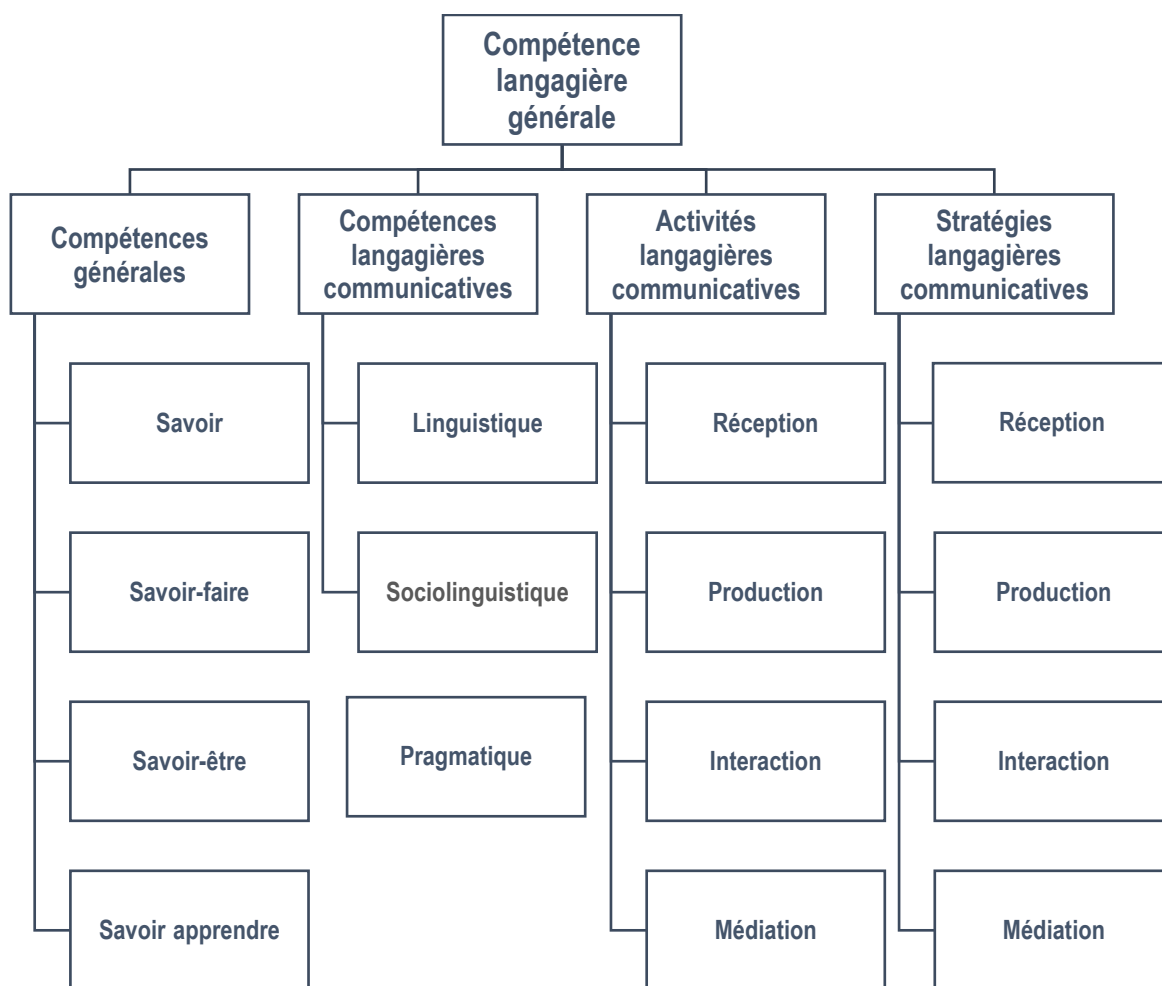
Compétence langagière générale

Compétences générales

Savoir

Savoir-faire

Savoir-être

Savoir apprendre

Compétences langagières communicatives

Linguistique

Sociolinguistique

Pragmatique

Activités langagières communicatives

Réception

Production

Interaction

Médiation

Stratégies langagières communicatives

Réception

Production

Interaction

Médiation